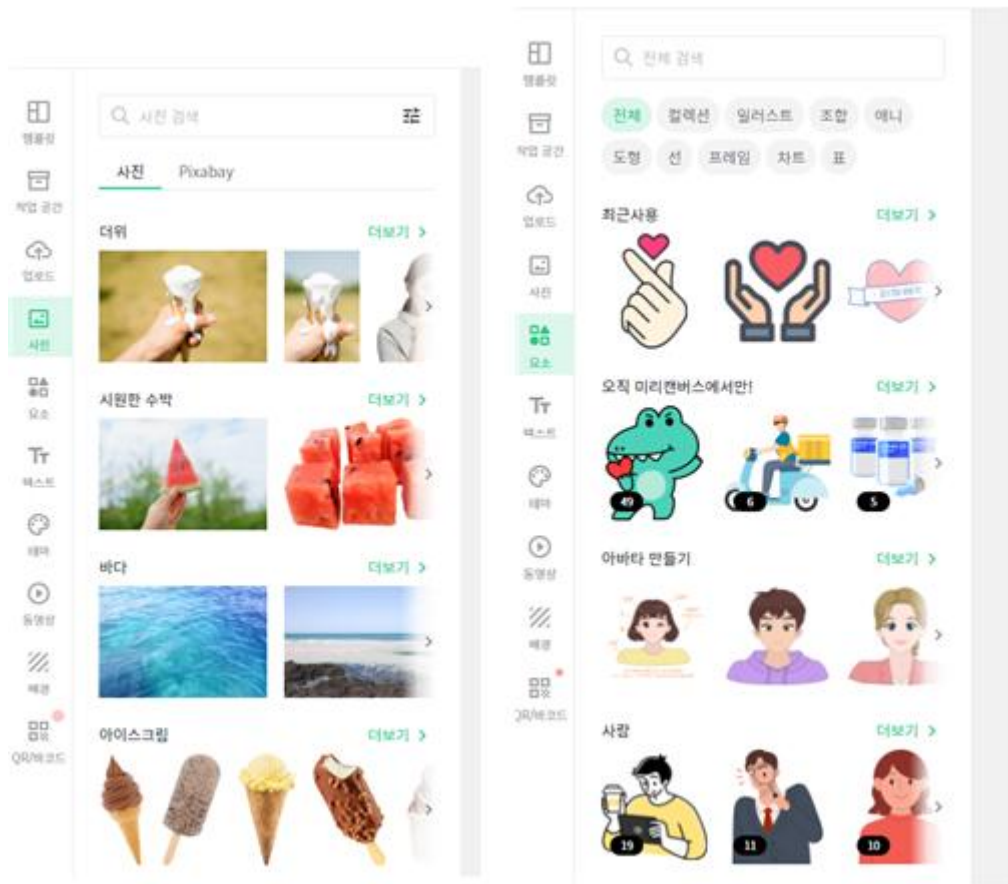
템플릿
작업 공간
업로드
사진
요소
텍스트
테마
동영상
배경
QR/바코드

사진 검색

사진 Pixabay

더위 더보기 >

시원한 수박 더보기 >

바다 더보기 >

아이스크림 더보기 >

템플릿
작업 공간
업로드
사진
요소
텍스트
테마
동영상
배경
QR/바코드

전체 검색

전체 컬렉션 일러스트 조합 애니 도형 선 프레임 차트 표

최근사용 더보기 >

오직 미리캔버스에서만! 더보기 >

49 6 5

아바타 만들기 더보기 >

사람 더보기 >

19 11 10